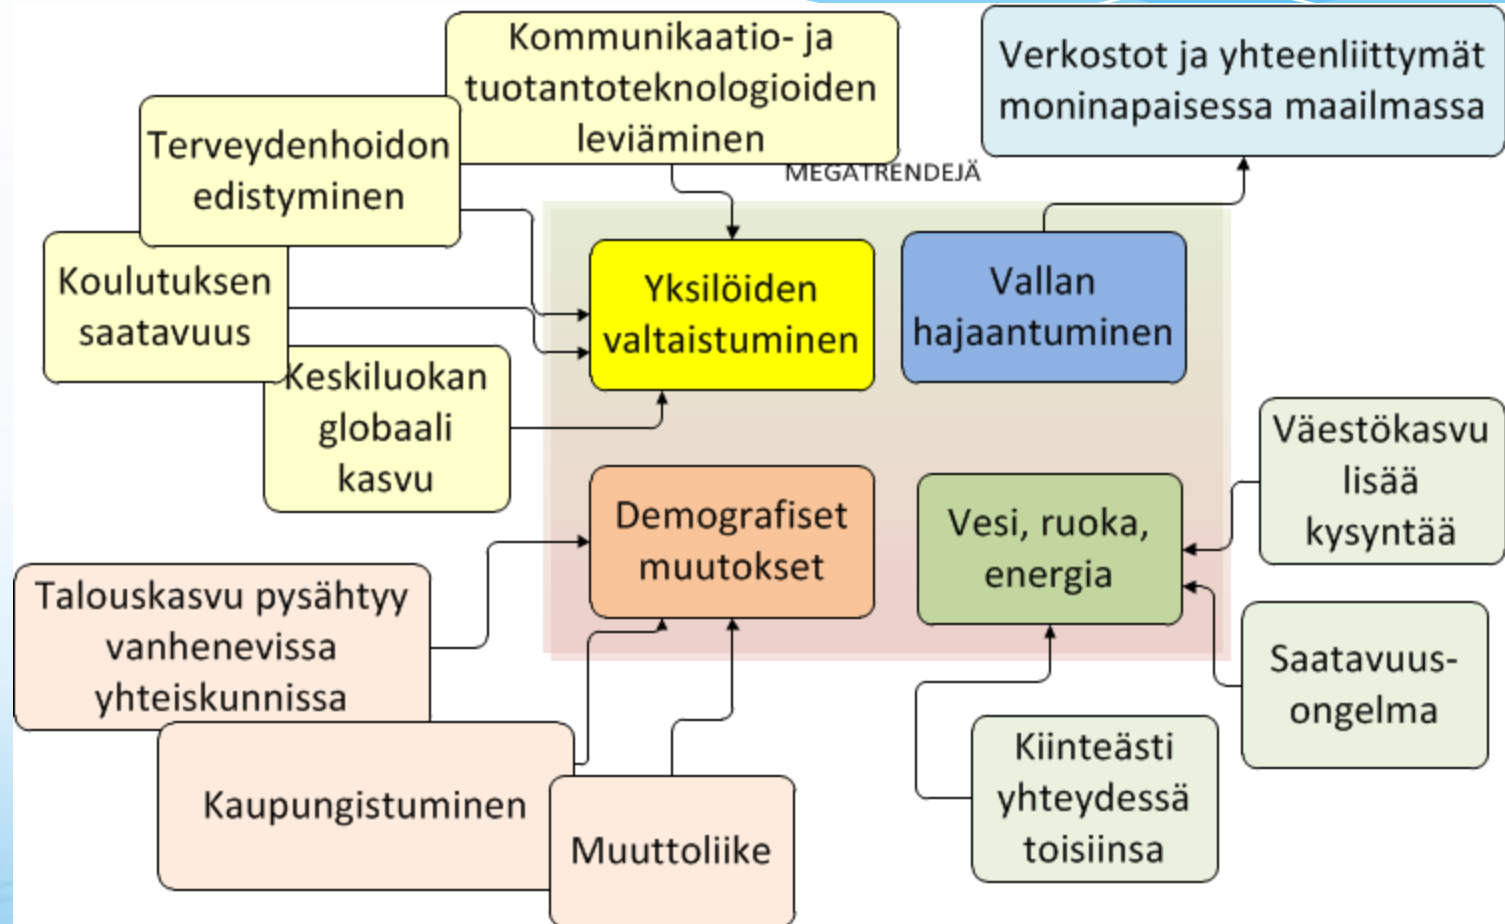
Kommunikaatio- ja tuotantoteknologioiden leviäminen

Verkostot ja yhteenliittymät moninapaisessa maailmassa

Terveydenhoidon edistyminen

MEGATRENDEJÄ

Koulutuksen saatavuus

Yksilöiden valtaistuminen

Vallan hajaantuminen

Keskiluokan globaali kasvu

Väestökasvu lisää kysyntää

Demografiset muutokset

Vesi, ruoka, energia

Talouskasvu pysähtyy vanhenevissa yhteiskunnissa

Saatavuus-ongelma

Kiinteästi yhteydessä toisiinsa

Kaupungistuminen

Muuttoliike